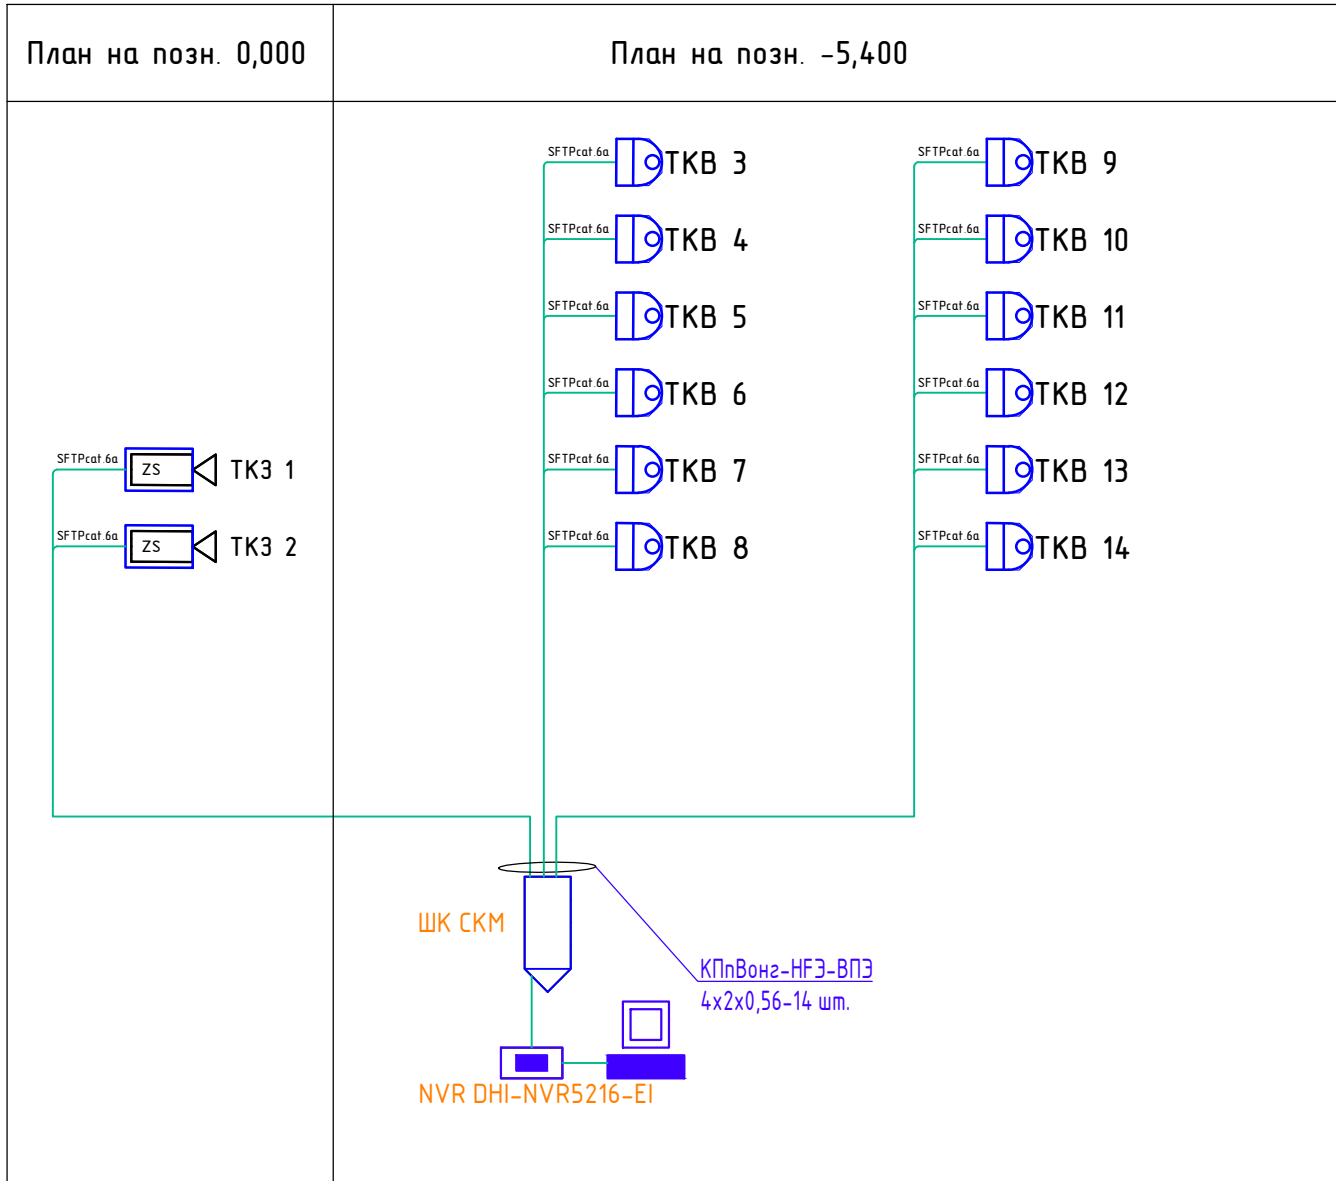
План на позн. 0,000

План на позн. -5,400

SFTPcat.6a
ZS
ТКЗ 1

SFTPcat.6a
ZS
ТКЗ 2

SFTPcat.6a
ТКВ 3

SFTPcat.6a
ТКВ 4

SFTPcat.6a
ТКВ 5

SFTPcat.6a
ТКВ 6

SFTPcat.6a
ТКВ 7

SFTPcat.6a
ТКВ 8

SFTPcat.6a
ТКВ 9

SFTPcat.6a
ТКВ 10

SFTPcat.6a
ТКВ 11

SFTPcat.6a
ТКВ 12

SFTPcat.6a
ТКВ 13

SFTPcat.6a
ТКВ 14

ШК СКМ

КПпВонг-HFЭ-ВПЭ
4x2x0,56-14 шт.

NVR DHI-NVR5216-EI